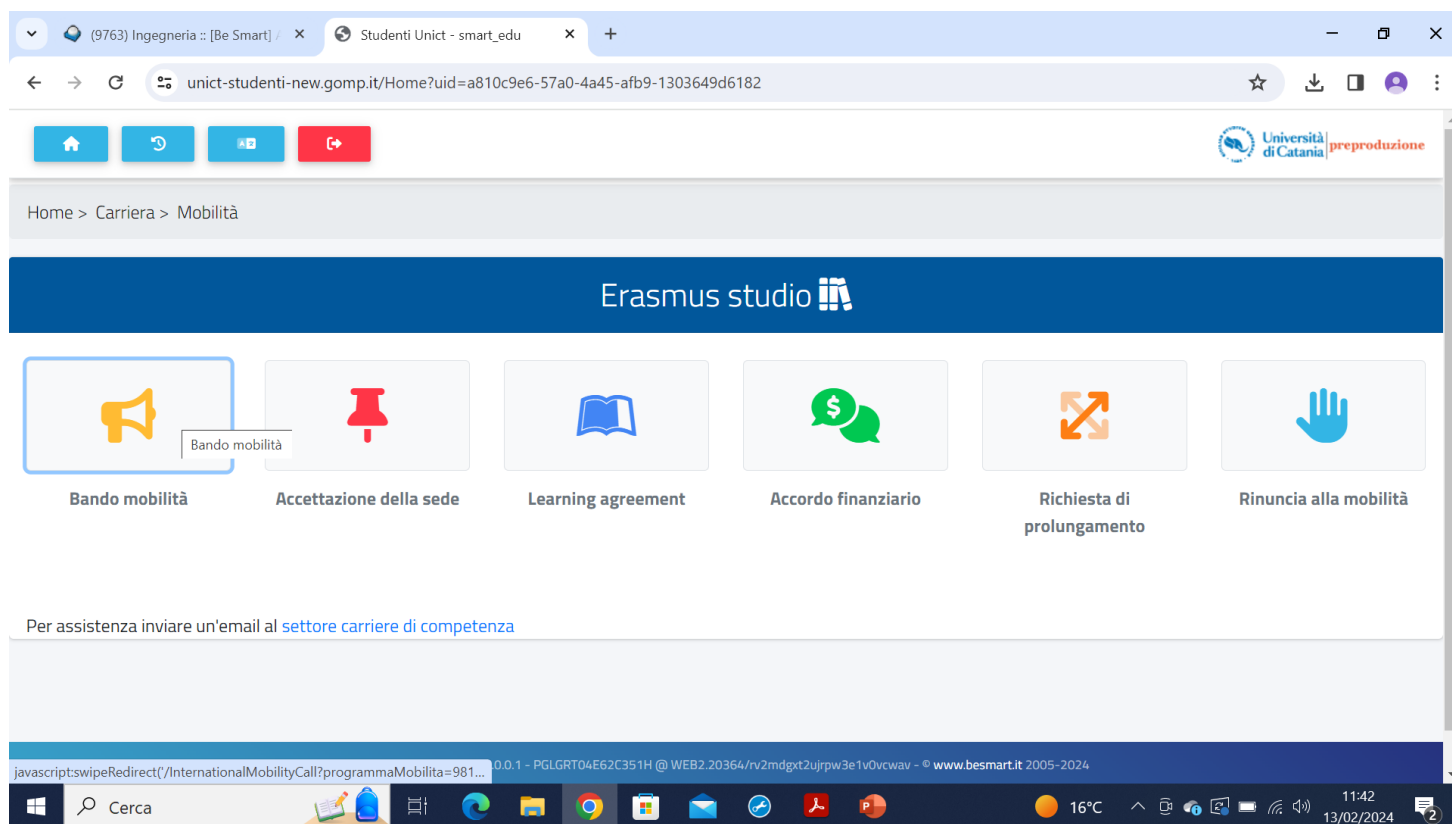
(9763) Ingegneria :: [Be Smart] /
Studenti Unict - smart_edu
+
unict-studenti-new.gomp.it/Home?uid=a810c9e6-57a0-4a45-afb9-1303649d6182

Università di Catania | preproduzione

Home > Carriera > Mobilità

Erasmus studio

Bando mobilità

Bando mobilità

Accettazione della sede

Learning agreement

Accordo finanziario

Richiesta di prolungamento

Rinuncia alla mobilità

Per assistenza inviare un'email al settore carriere di competenza

javascript:swipeRedirect('/InternationalMobilityCall?programmaMobilita=981...
.0.0.1 - PGLGRT04E62C351H @ WEB2.20364/rv2mdgxt2ujrpw3e1v0vcwav - © www.besmart.it 2005-2024

Cerca
16°C
11:42
13/02/2024
2